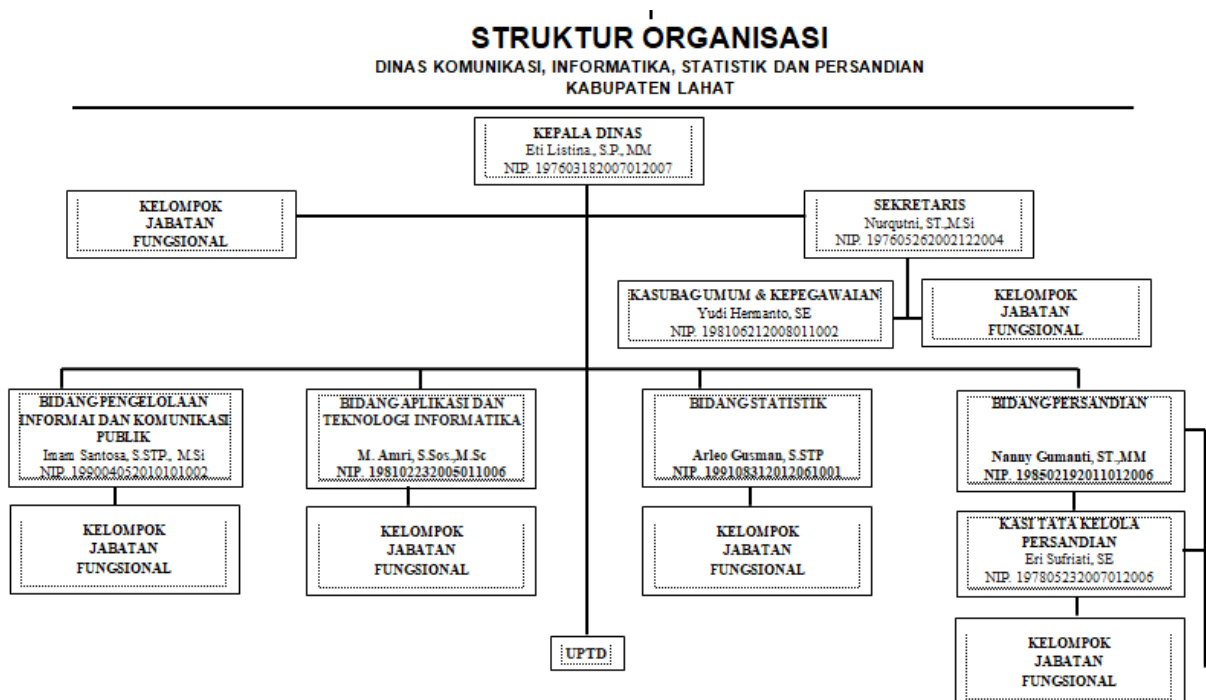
STRUKTUR ORGANISASI
DINAS KOMUNIKASI, INFORMATIKA, STATISTIK DAN PERSANDIAN
KABUPATEN LAHAT

KEPALA DINAS
Eti Listina, S.P., MM
NIP. 197603182007012007

KELOMPOK JABATAN FUNGSIONAL

SEKRETARIS
Nurqutni, ST.,M.Si
NIP. 197605262002122004

KASUBAG UMUM & KEPEGAWAIAN
Yudi Hermanto, SE
NIP. 198106212008011002

KELOMPOK JABATAN FUNGSIONAL

BIDANG PENGELOLAAN INFORMAI DAN KOMUNIKASI PUBLIK
Imam Santosa, S.STP., M.Si
NIP. 199004052010101002

KELOMPOK JABATAN FUNGSIONAL

BIDANG APLIKASI DAN TEKNOLOGI INFORMATIKA
M. Amri, S.Sos.,M.Sc
NIP. 198102232005011006

KELOMPOK JABATAN FUNGSIONAL

BIDANG STATISTIK
Arleo Gusman, S.STP
NIP. 199108312012061001

KELOMPOK JABATAN FUNGSIONAL

BIDANG PERSANDIAN
Nanny Gumanti, ST.,MM
NIP. 198502192011012006

KASI TATA KELOLA PERSANDIAN
Eri Sufriati, SE
NIP. 197805232007012006

KELOMPOK JABATAN FUNGSIONAL

UPTD